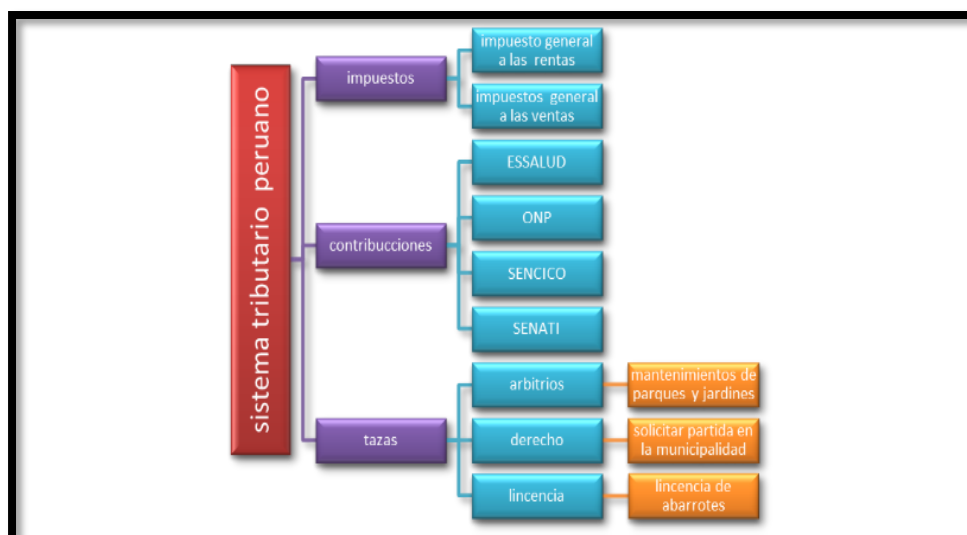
sistema tributario peruano

impuestos

impuesto general a las rentas

impuestos general a las ventas

contribucciones

ESSALUD

ONP

SENCICO

SENATI

tazas

arbitrios

mantenimientos de parques y jardines

derecho

solicitar partida en la municipalidad

lincencia

lincencia de abarrotes